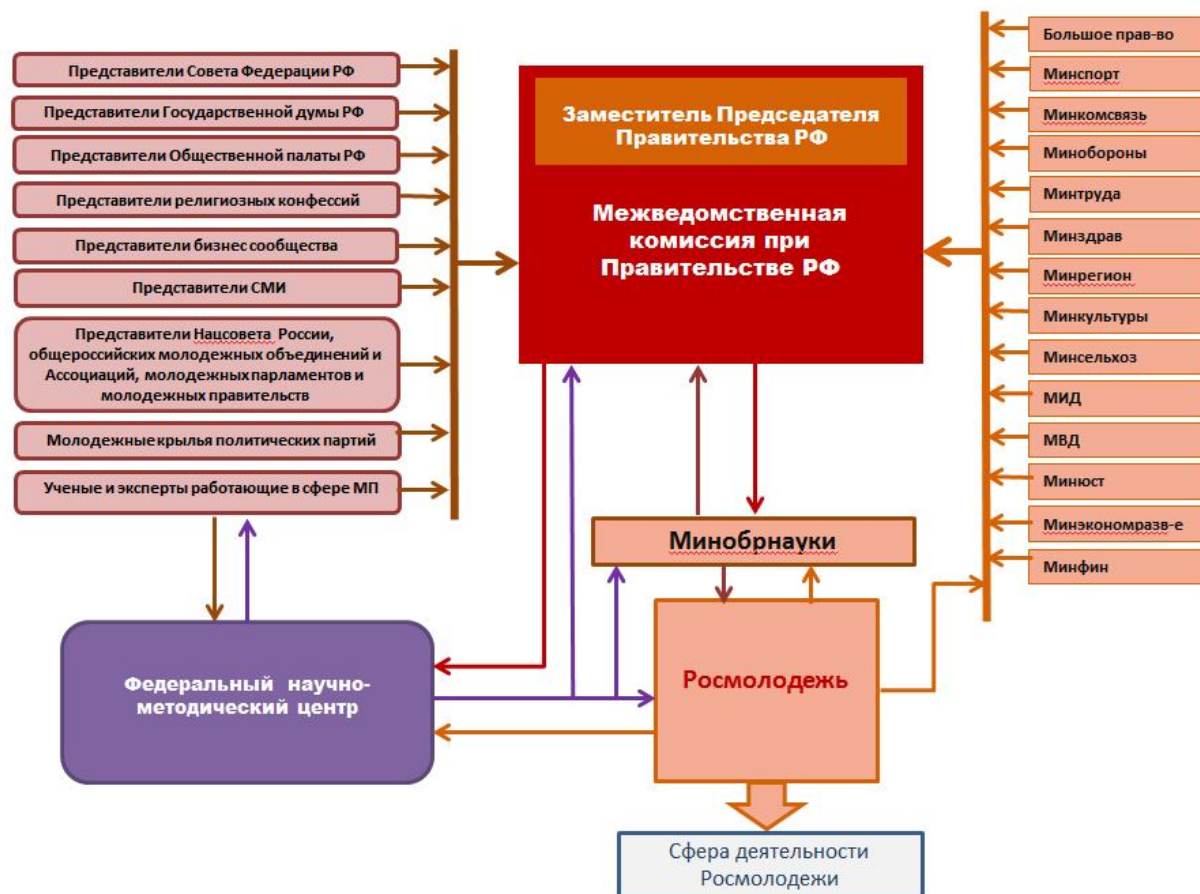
Представители Совета Федерации РФ

Представители Государственной думы РФ

Представители Общественной палаты РФ

Представители религиозных конфессий

Представители бизнес сообщества

Представители СМИ

Представители Нацсовета России, общероссийских молодежных объединений и Ассоциаций, молодежных парламентов и молодежных правительств

Молодежные крылья политических партий

Ученые и эксперты работающие в сфере МП

Заместитель Председателя Правительства РФ

Межведомственная комиссия при Правительстве РФ

Большое прав-во

Минспорт

Минкомсвязь

Минобороны

Минтруда

Минздрав

Минрегион

Минкультуры

Минсельхоз

МИД

МВД

Минюст

Минэкономразв-е

Минфин

Минобрнауки

Федеральный научно-методический центр

Росмолодежь

Сфера деятельности Росмолодежи